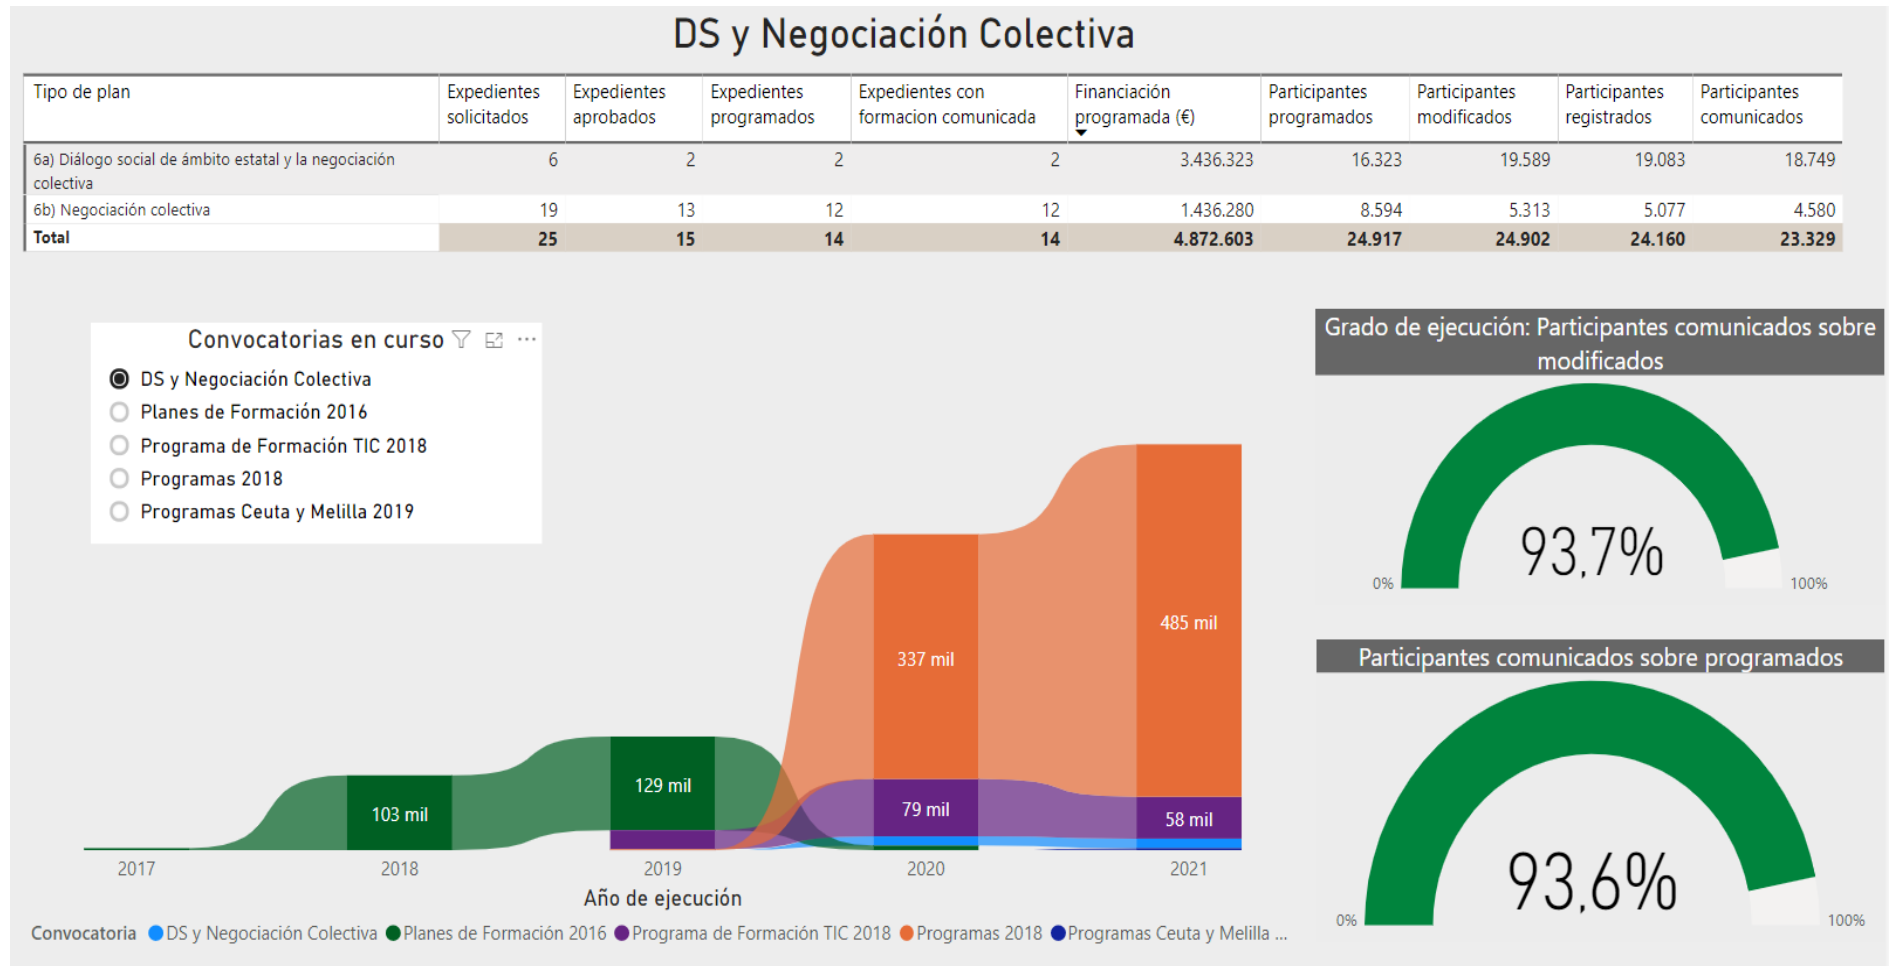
DS y Negociación Colectiva

| Tipo de plan | Expedientes solicitados | Expedientes aprobados | Expedientes programados | Expedientes con formacion comunicada | Financiación programada (€) | Participantes programados | Participantes modificados | Participantes registrados | Participantes comunicados |
|---|---|---|---|---|---|---|---|---|---|
| 6a) Diálogo social de ámbito estatal y la negociación colectiva | 6 | 2 | 2 | 2 | 3.436.323 | 16.323 | 19.589 | 19.083 | 18.749 |
| 6b) Negociación colectiva | 19 | 13 | 12 | 12 | 1.436.280 | 8.594 | 5.313 | 5.077 | 4.580 |
| Total | 25 | 15 | 14 | 14 | 4.872.603 | 24.917 | 24.902 | 24.160 | 23.329 |

Convocatorias en curso
DS y Negociación Colectiva
Planes de Formación 2016
Programa de Formación TIC 2018
Programas 2018
Programas Ceuta y Melilla 2019

103 mil
129 mil
337 mil
79 mil
485 mil
58 mil
2017
2018
2019
2020
2021
Año de ejecución

Convocatoria DS y Negociación Colectiva Planes de Formación 2016 Programa de Formación TIC 2018 Programas 2018 Programas Ceuta y Melilla ...

Grado de ejecución: Participantes comunicados sobre modificados
93,7%
0%
100%

Participantes comunicados sobre programados
93,6%
0%
100%